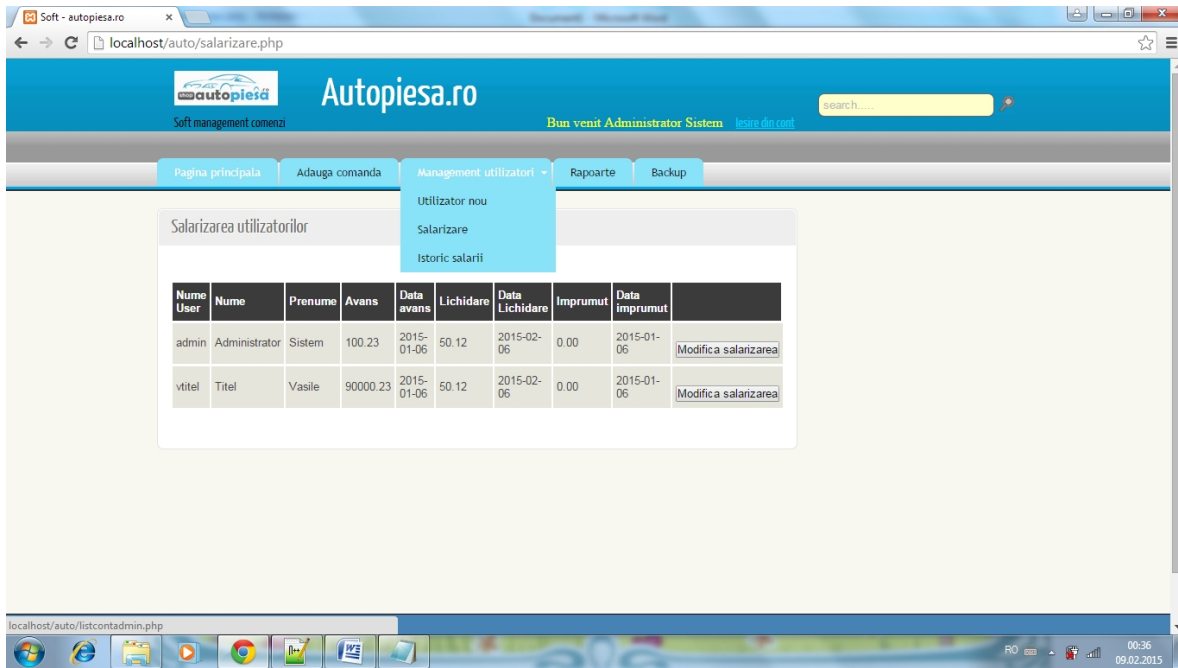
Soft - autopiesa.ro

localhost/auto/salarizare.php

autopiesă

Soft management comenzi

Autopiesa.ro

Bun venit Administrator Sistem Iesire din cont

search.....

Pagina principala | Adauga comanda | Management utilizatori | Rapoarte | Backup

Utilizator nou
Salarizare
Istoric salarii

Salarizarea utilizatorilor

| Nume User | Nume | Prenume | Avans | Data avans | Lichidare | Data Lichidare | Imprumut | Data imprumut | |
|---|---|---|---|---|---|---|---|---|---|
| admin | Administrator | Sistem | 100.23 | 2015-01-06 | 50.12 | 2015-02-06 | 0.00 | 2015-01-06 | Modifica salarizarea |
| vtitel | Titel | Vasile | 90000.23 | 2015-01-06 | 50.12 | 2015-02-06 | 0.00 | 2015-01-06 | Modifica salarizarea |

localhost/auto/listcontadmin.php

RO

00:36
09.02.2015